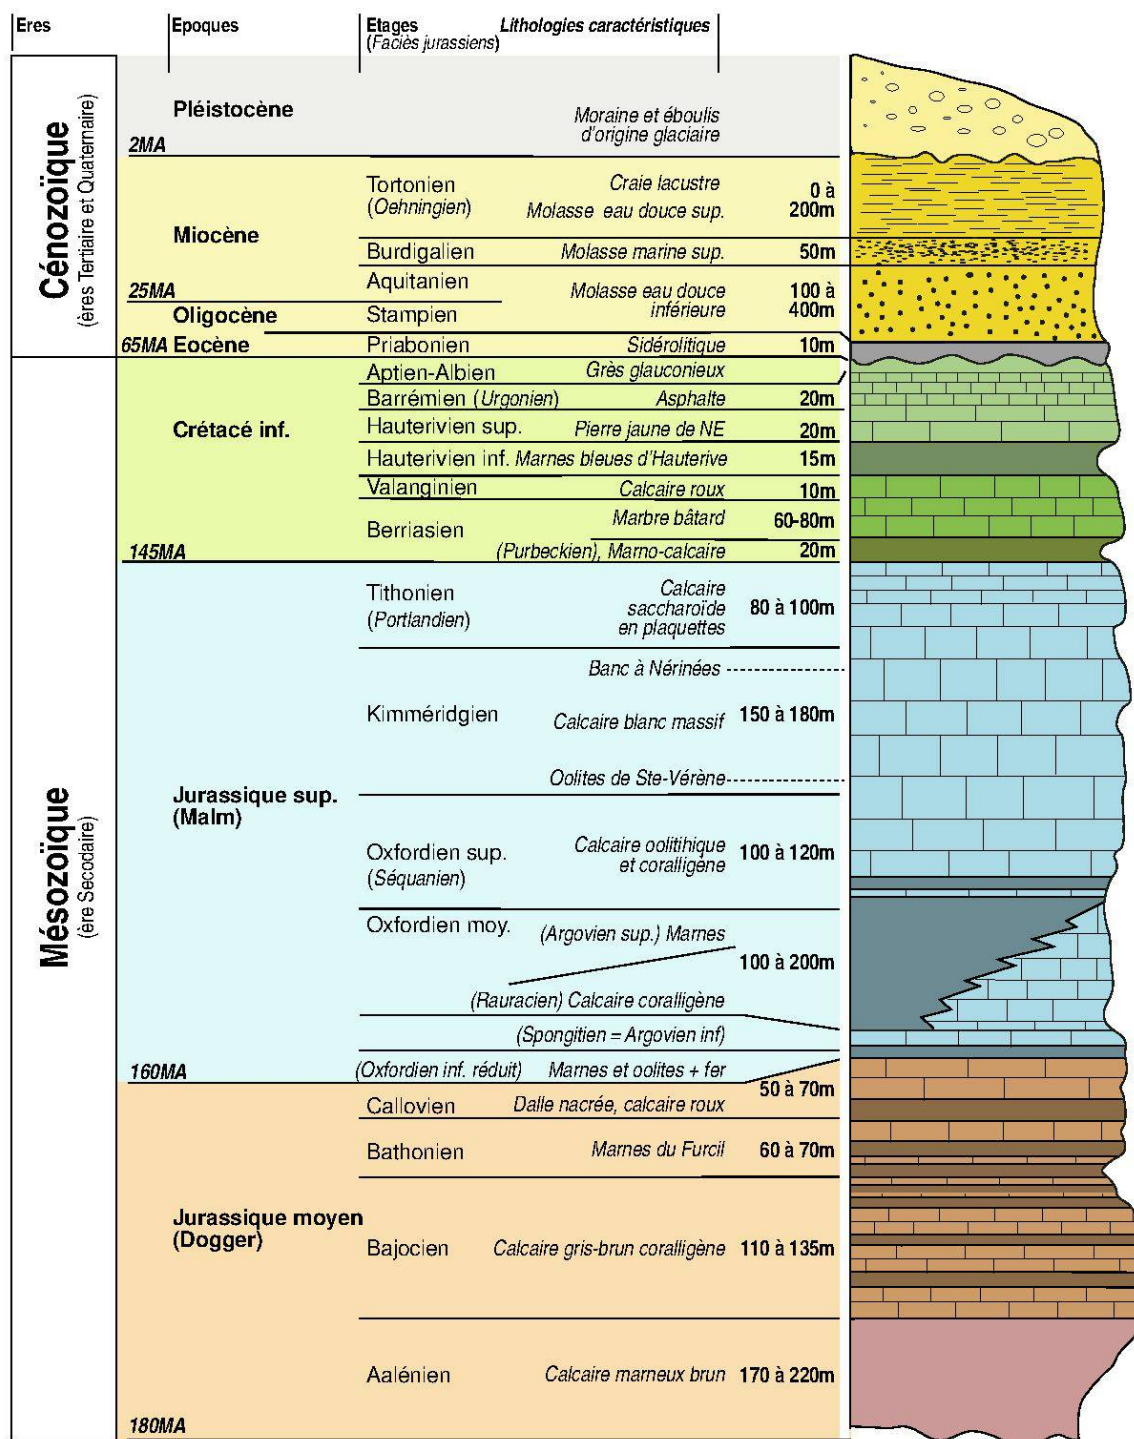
| Eres | Epoques | Etages (Faciès jurassiens) | Lithologies caractéristiques | |
|---|---|---|---|---|
| Cénozoïque (ères Tertiaire et Quaternaire) | Pléistocène | | Moraine et éboulis d'origine glaciaire | |
| | 2MA | | | |
| | Miocène | Tortonien (Oehningien) | Craie lacustre Molasse eau douce sup. | 0 à 200m |
| | | Burdigalien | Molasse marine sup. | 50m |
| | 25MA | Aquitanien | Molasse eau douce inférieure | 100 à 400m |
| | Oligocène | Stampien | | |
| | 65MA Eocène | Priabonien | Sidérolitique | 10m |
| Mésozoïque (ère Secondaire) | Crétacé inf. | Aptien-Albien | Grès glauconieux | |
| | | Barrémien (Urgonien) | Asphalte | 20m |
| | | Hauterivien sup. | Pierre jaune de NE | 20m |
| | | Hauterivien inf. | Marnes bleues d'Hauterive | 15m |
| | | Valanginien | Calcaire roux | 10m |
| | | Berriasien | Marbre bâtard | 60-80m |
| | 145MA | | (Purbeckien), Marno-calcaire | 20m |
| | Jurassique sup. (Malm) | Tithonien (Portlandien) | Calcaire saccharoïde en plaquettes | 80 à 100m |
| | | | Banc à Nérinées | |
| | | Kimméridgien | Calcaire blanc massif | 150 à 180m |
| | | | Oolites de Ste-Vérène | |
| | | Oxfordien sup. (Séquanien) | Calcaire oolitihique et coralligène | 100 à 120m |
| | | Oxfordien moy. | (Argovien sup.) Marnes | 100 à 200m |
| | | | (Rauracien) Calcaire coralligène | |
| | | | (Spongitien = Argovien inf) | |
| | 160MA | (Oxfordien inf. réduit) | Marnes et oolites + fer | |
| | Jurassique moyen (Dogger) | Callovien | Dalle nacrée, calcaire roux | 50 à 70m |
| | | Bathonien | Marnes du Furcil | 60 à 70m |
| | | Bajocien | Calcaire gris-brun coralligène | 110 à 135m |
| | | Aalénien | Calcaire marneux brun | 170 à 220m |
| | 180MA | | | |